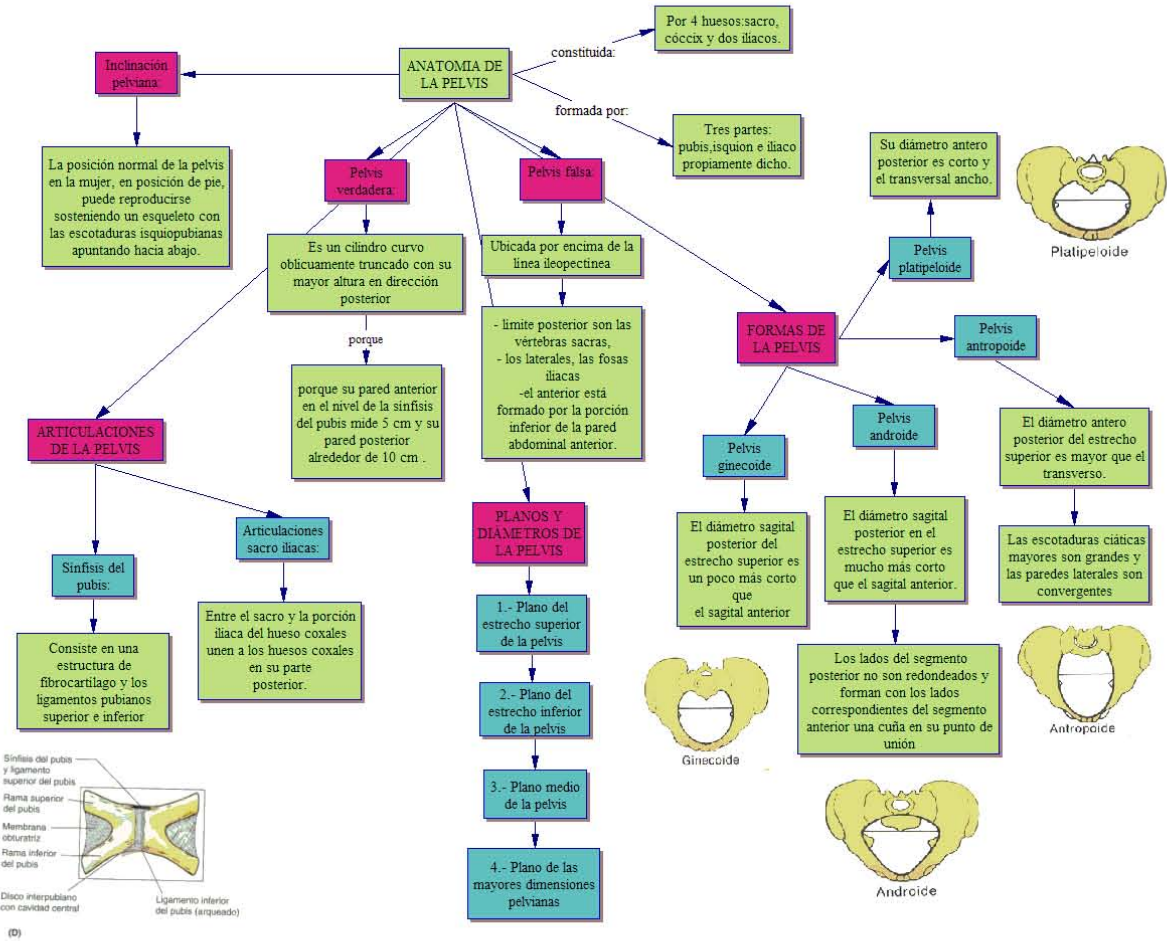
ANATOMIA DE LA PELVIS

constituida:

Por 4 huesos:sacro, cóccix y dos iliacos.

formada por:

Tres partes: pubis,isquion e iliaco propiamente dicho.

Inclinación pelviana:

La posición normal de la pelvis en la mujer, en posición de pie, puede reproducirse sosteniendo un esqueleto con las escotaduras isquiopubianas apuntando hacia abajo.

Pelvis verdadera:

Es un cilindro curvo oblicuamente truncado con su mayor altura en dirección posterior

porque

porque su pared anterior en el nivel de la sínfisis del pubis mide 5 cm y su pared posterior alrededor de 10 cm .

Pelvis falsa:

Ubicada por encima de la línea ileopectinea

- limite posterior son las vértebras sacras,
- los laterales, las fosas iliacas
-el anterior está formado por la porción inferior de la pared abdominal anterior.

PLANOS Y DIAMETROS DE LA PELVIS

1.- Plano del estrecho superior de la pelvis

2.- Plano del estrecho inferior de la pelvis

3.- Plano medio de la pelvis

4.- Plano de las mayores dimensiones pelvianas

ARTICULACIONES DE LA PELVIS

Sinfisis del pubis:

Consiste en una estructura de fibrocartilago y los ligamentos pubianos superior e inferior

Articulaciones sacro iliacas:

Entre el sacro y la porción iliaca del hueso coxales unen a los huesos coxales en su parte posterior.

FORMAS DE LA PELVIS

Pelvis platipeloide

Su diámetro antero posterior es corto y el transversal ancho.

Platipeloide

Pelvis antropoide

El diámetro antero posterior del estrecho superior es mayor que el transverso.

Las escotaduras ciáticas mayores son grandes y las paredes laterales son convergentes

Antropoide

Pelvis ginecoide

El diámetro sagital posterior del estrecho superior es un poco más corto que el sagital anterior

Ginecoide

Pelvis androide

El diámetro sagital posterior en el estrecho superior es mucho más corto que el sagital anterior.

Los lados del segmento posterior no son redondeados y forman con los lados correspondientes del segmento anterior una cuña en su punto de unión

Androide

Sínfisis del pubis y ligamento superior del pubis
Rama superior del pubis
Membrana obturatriz
Rama inferior del pubis
Disco interpubiano con cavidad central
Ligamento inferior del pubis (arqueado)
(D)